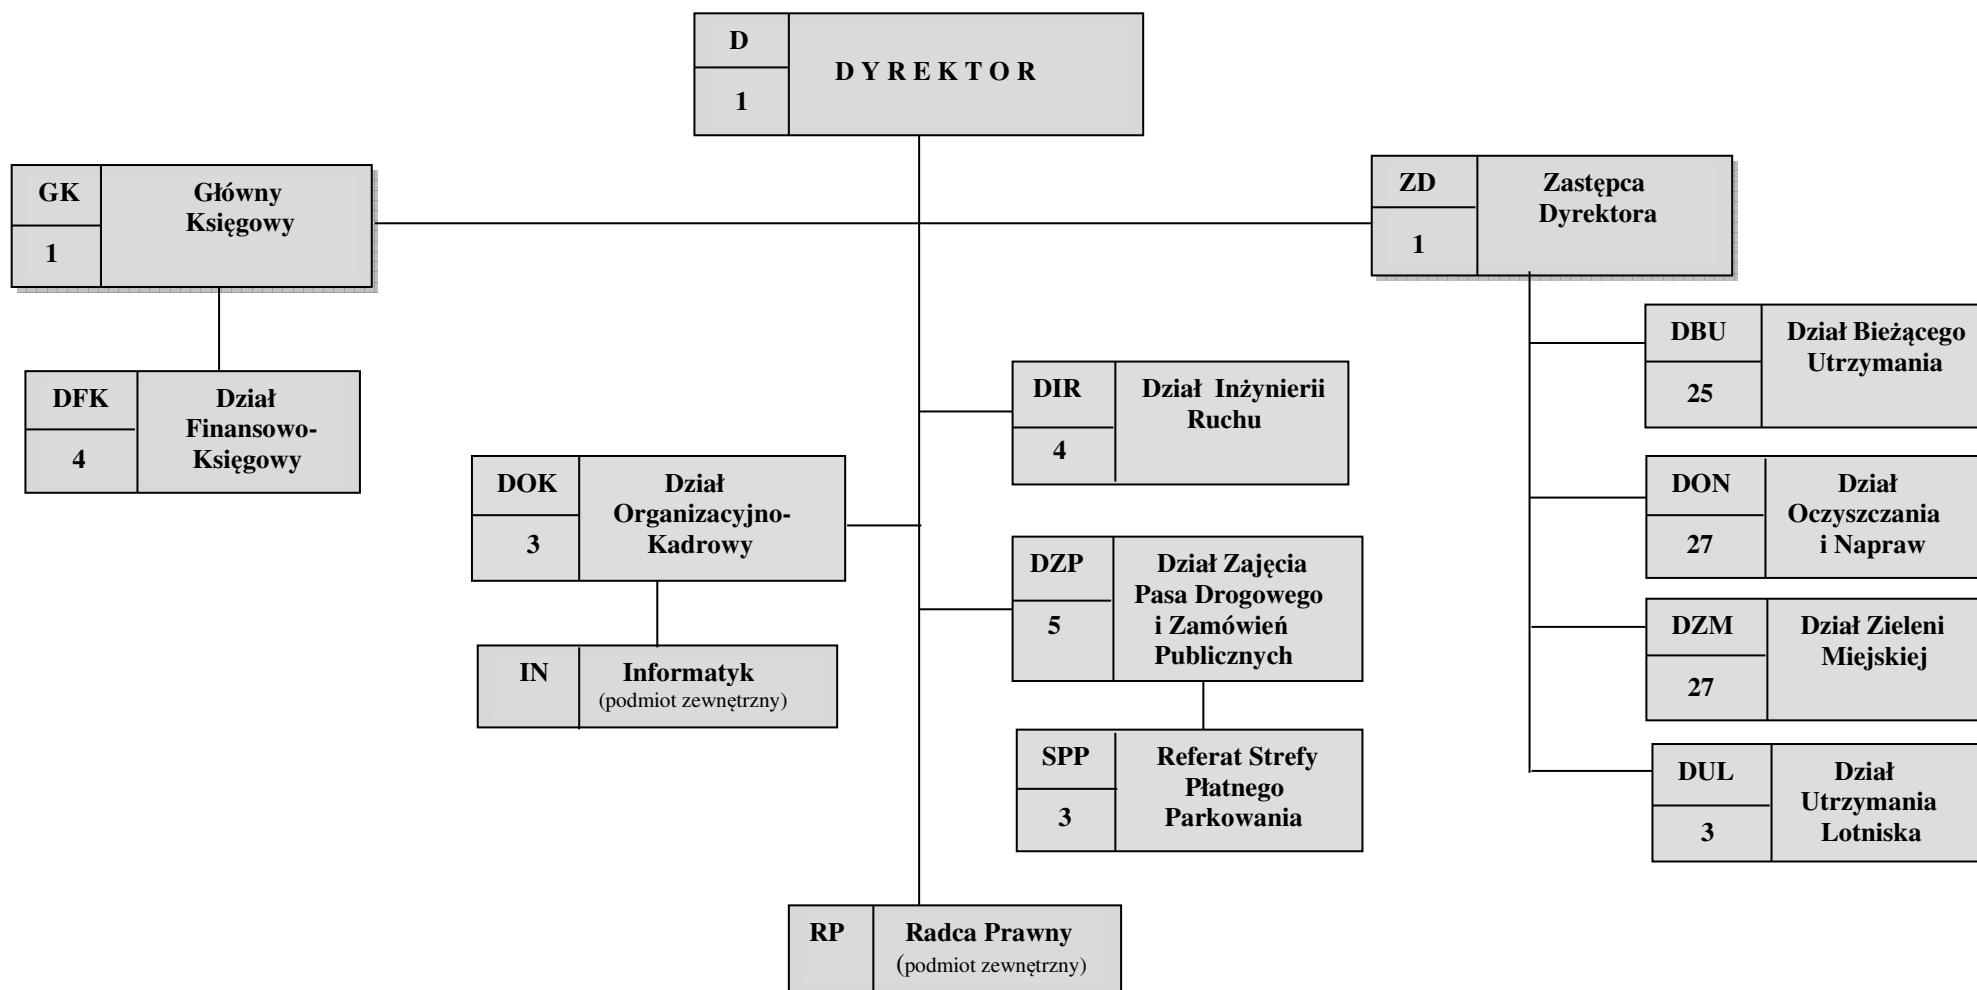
D
1
D Y R E K T O R

GK
1
Główny Księgowy

ZD
1
Zastępca Dyrektora

DFK
4
Dział Finansowo-Księgowy

DIR
4
Dział Inżynierii Ruchu

DBU
25
Dział Bieżącego Utrzymania

DOK
3
Dział Organizacyjno-Kadrowy

IN
Informatyk
(podmiot zewnętrzny)

DZP
5
Dział Zajęcia Pasa Drogowego i Zamówień Publicznych

SPP
3
Referat Strefy Płatnego Parkowania

DON
27
Dział Oczyszczania i Napraw

DZM
27
Dział Zieleni Miejskiej

DUL
3
Dział Utrzymania Lotniska

RP
Radca Prawny
(podmiot zewnętrzny)